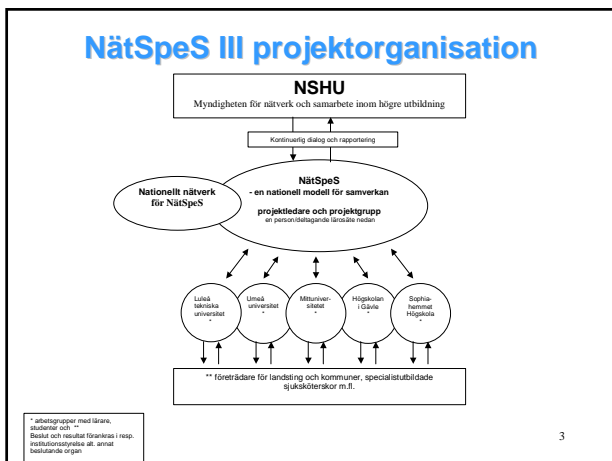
NätSpeS III projektorganisation

NSHU
Myndigheten för nätverk och samarbete inom högre utbildning

Kontinuerlig dialog och rapportering

Nationellt nätverk för NätSpeS

NätSpeS
- en nationell modell för samverkan

projektledare och projektgrupp
en person/deltagande lärosäte nedan

Luleå tekniska universitet *

Umeå universitet *

Mittuniversitetet *

Högskolan i Gävle *

Sophiahemmet Högskola *

** företrädare för landsting och kommuner, specialistutbildade sjuksköterskor m.fl.

* arbetsgrupper med lärare, studenter och **
Beslut och resultat förankras i resp. institutionsstyrelse alt. annat beslutande organ

3